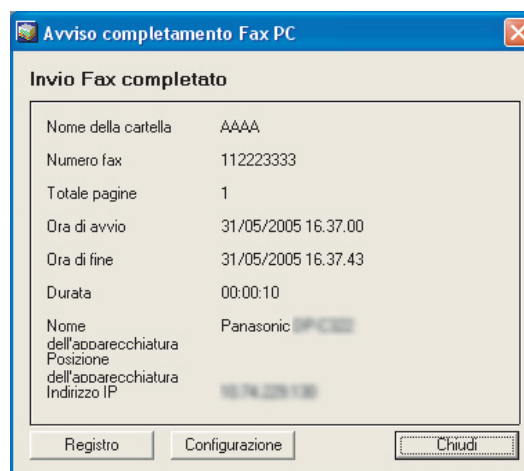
Avviso completamento Fax PC

Invio Fax completato

| | |
|---|---|
| Nome della cartella | AAAA |
| Numero fax | 112223333 |
| Totale pagine | 1 |
| Ora di avvio | 31/05/2005 16.37.00 |
| Ora di fine | 31/05/2005 16.37.43 |
| Durata | 00:00:10 |
| Nome dell'apparecchiatura | Panasonic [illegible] |
| Posizione dell'apparecchiatura | |
| Indirizzo IP | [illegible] |

Registro | Configurazione | Chiudi